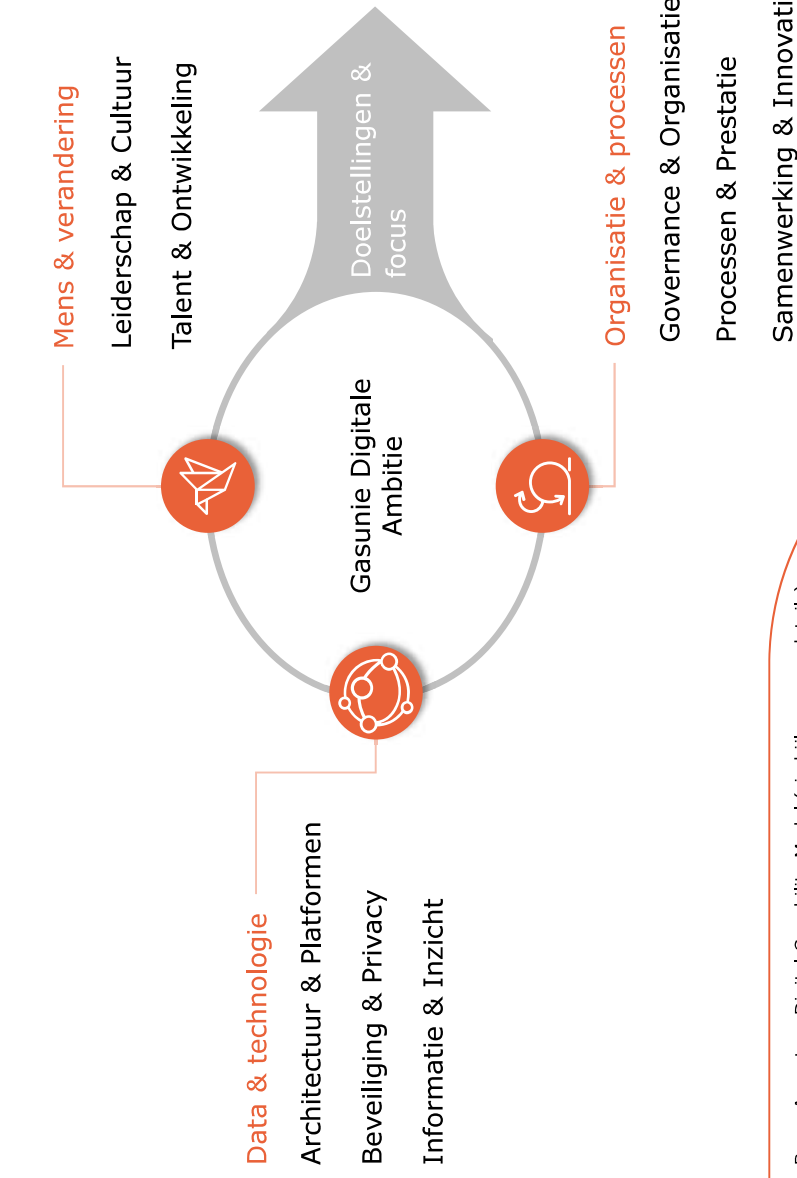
Mens & verandering

Leiderschap & Cultuur

Talent & Ontwikkeling

Doelstellingen & focus

Organisatie & processen

Governance & Organisatie

Processen & Prestatie

Samenwerking & Innovati

Gasunie Digitale Ambitie

Data & technologie

Architectuur & Platformen

Beveiliging & Privacy

Informatie & Inzicht

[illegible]